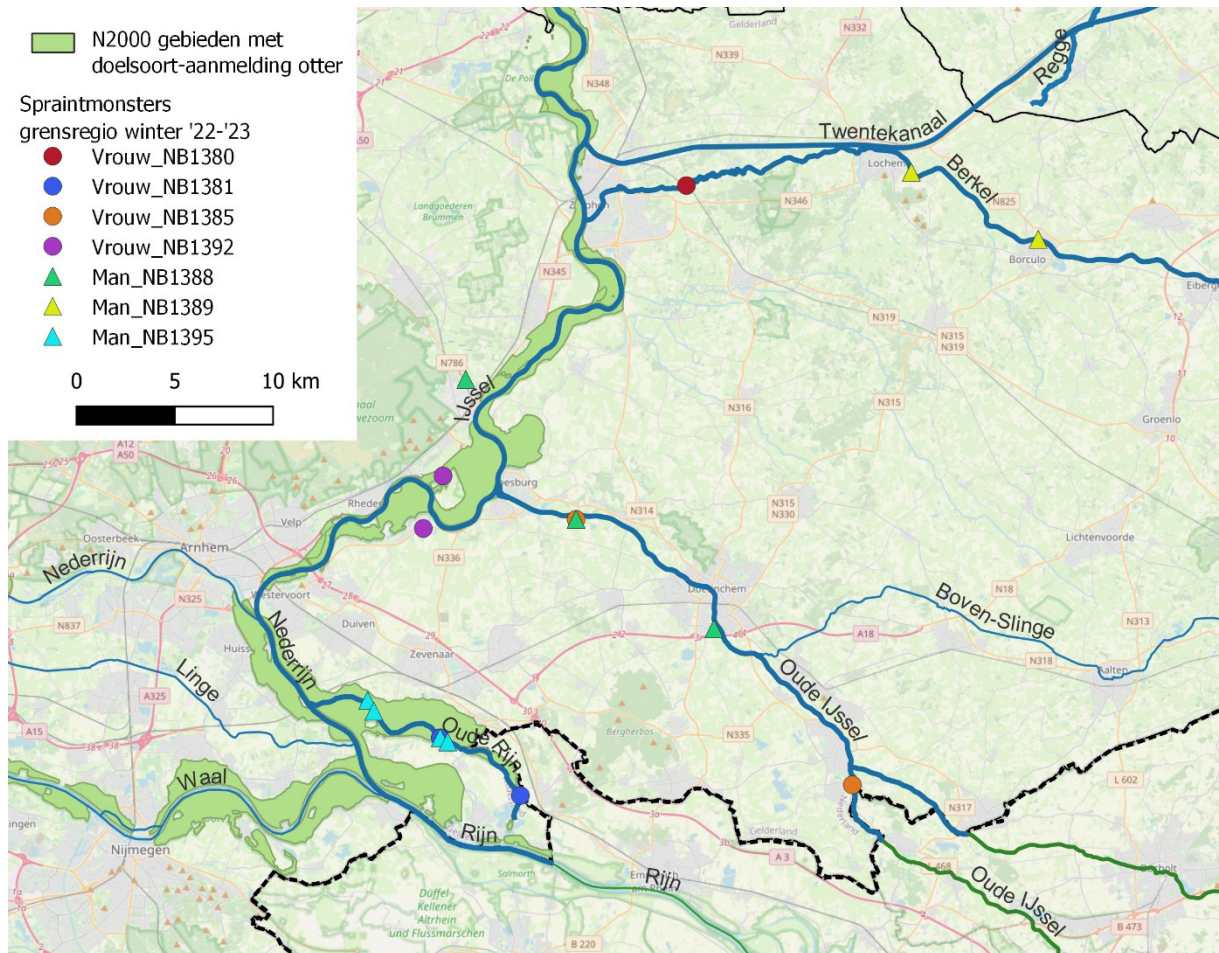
N2000 gebieden met doelsoort-aanmelding otter

Spraintmonsters grensregio winter '22-'23

Vrouw_NB1380

Vrouw_NB1381

Vrouw_NB1385

Vrouw_NB1392

Man_NB1388

Man_NB1389

Man_NB1395

0 5 10 km

Regge

Twentekanaal

Berkel

IJssel

Nederrijn

Nederrijn

Linge

Waal

Oude Rijn

Rijn

Rijn

Boven-Slinge

Oude IJssel

Oude IJssel

N339

N332

N348

N346

N825

N345

N319

N315

N319

N786

N316

N315

N314

N315

N330

N336

N325

N837

A325

A15

A12

A50

N18

N313

A18

N318

N335

L 602

N317

A 3

B 220

B 473

L 468

Gelderland

Gelderland

De Pol

Landgoederen Brummen

Zutphen

Lochem

Borculo

Eibergen

Groenlo

Lichtenvoorde

Doetinchem

Aalten

Rheden

Velp

Oosterbeek

Arnhem

Westervoort

Duiven

Zevenaar

Huissen

Nijmegen

Bergherbos

Salmorth

Emmerich

Bocholt

Düffel Kellener Altrhein und Flussmarschen

Doesburg